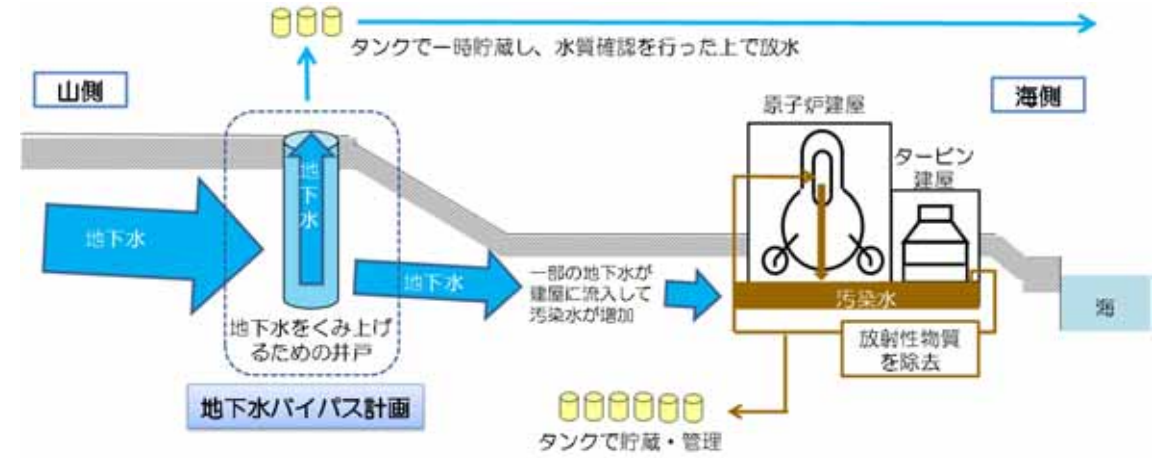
タンクで一時貯蔵し、水質確認を行った上で放水

山側

海側

原子炉建屋

タービン建屋

地下水

地下水

地下水

一部の地下水が建屋に流入して汚染水が増加

汚染水

海

地下水をくみ上げるための井戸

放射性物質を除去

地下水バイパス計画

タンクで貯蔵・管理